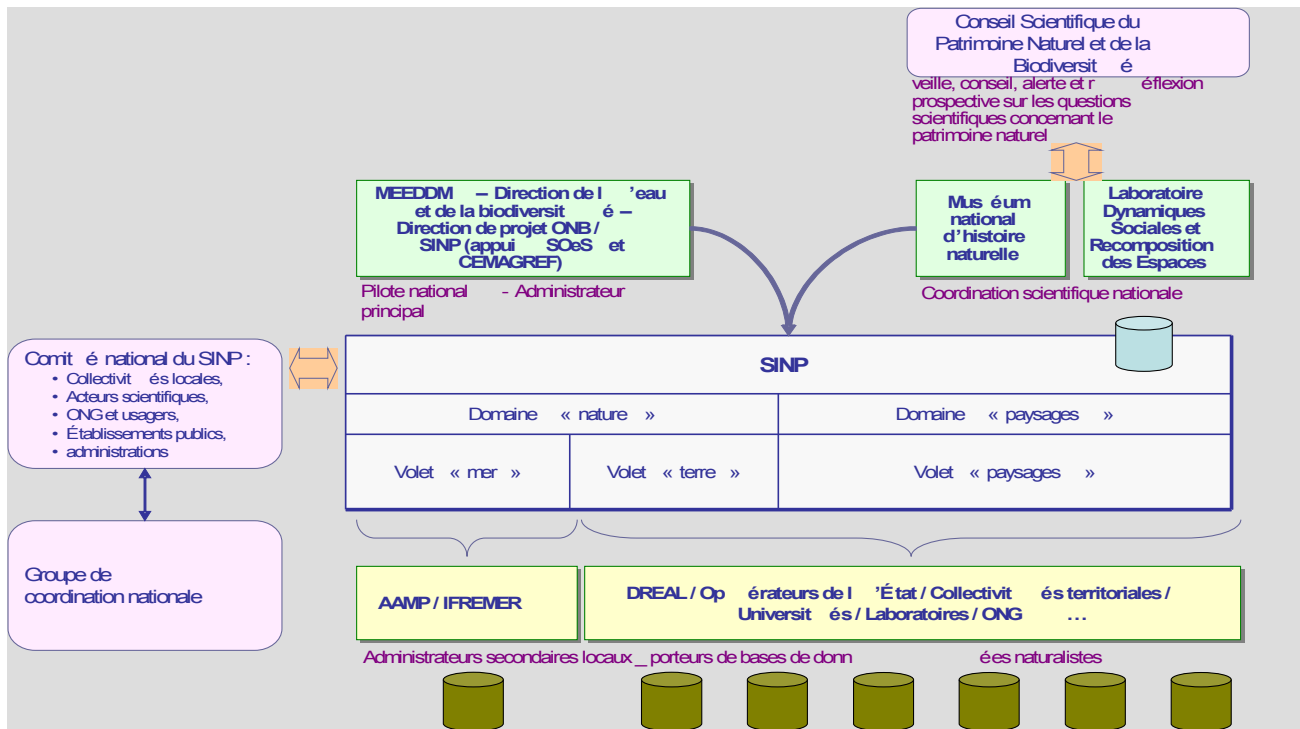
Conseil Scientifique du Patrimoine Naturel et de la Biodiversité

veille, conseil, alerte et réflexion prospective sur les questions scientifiques concernat le patrimoine naturel

MEEDDM – Direction de l'eau et de la biodiversité – Direction de projet ONB / SINP (appui SOeS et CEMAGREF)

Pilote national - Administrateur principal

Muséum national d'histoire naturelle

Laboratoire Dynamiques Sociales et Recomposition des Espaces

Coordination scientifique nationale

Comité national du SINP :
• Collectivités locales,
• Acteurs scientifiques,
• ONG et usagers,
• Établissements publics,
• administrations

SINP

| Domaine « nature » | | Domaine « paysages » |
|---|---|---|
| Volet « mer » | Volet « terre » | Volet « paysages » |

Groupe de coordination nationale

AAMP / IFREMER

DREAL / Opérateurs de l'État / Collectivités territoriales / Universités / Laboratoires / ONG …

Administrateurs secondaires locaux _ porteurs de bases de données naturalistes